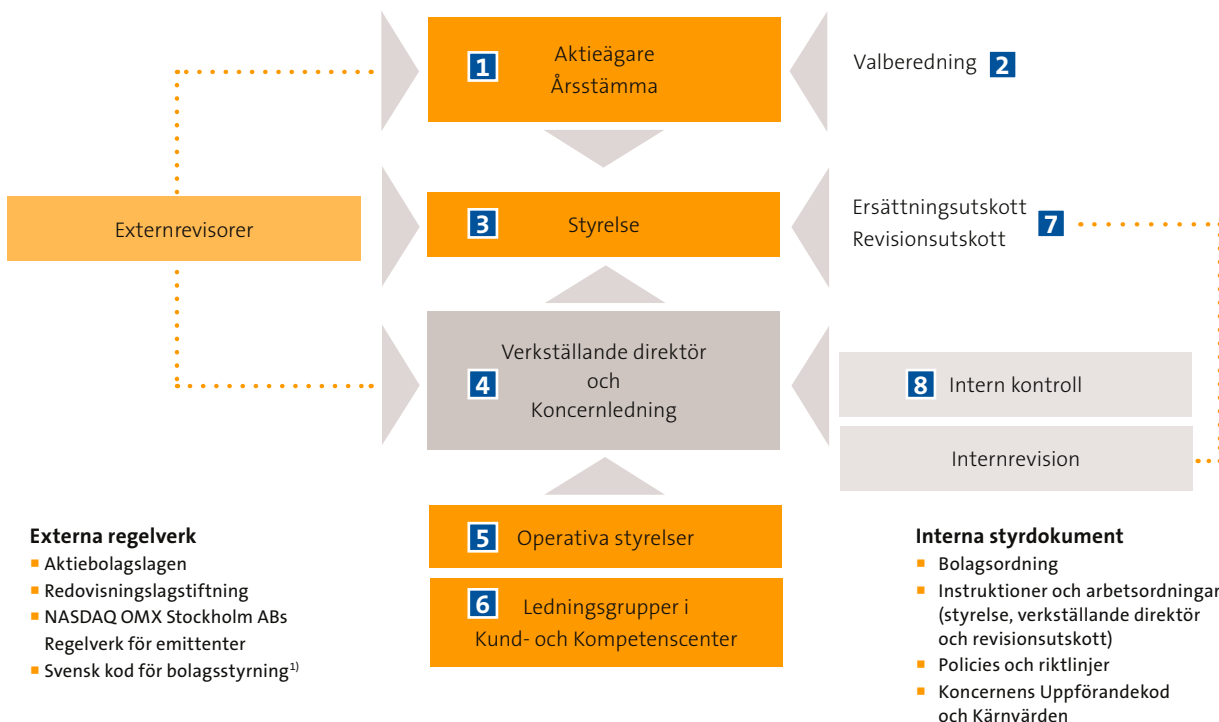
1 Aktieägare Årsstämma

Valberedning 2

Externrevisorer

3 Styrelse

Ersättningsutskott
Revisionsutskott 7

4 Verkställande direktör och Koncernledning

8 Intern kontroll

Internrevision

5 Operativa styrelser

6 Ledningsgrupper i Kund- och Kompetenscenter

**Externa regelverk**
- Aktiebolagslagen
- Redovisningslagstiftning
- NASDAQ OMX Stockholm ABs Regelverk för emittenter
- Svensk kod för bolagsstyrning$^{1)}$

**Interna styrdokument**
- Bolagsordning
- Instruktioner och arbetsordningar (styrelse, verkställande direktör och revisionsutskott)
- Policies och riktlinjer
- Koncernens Uppförandekod och Kärnvärden